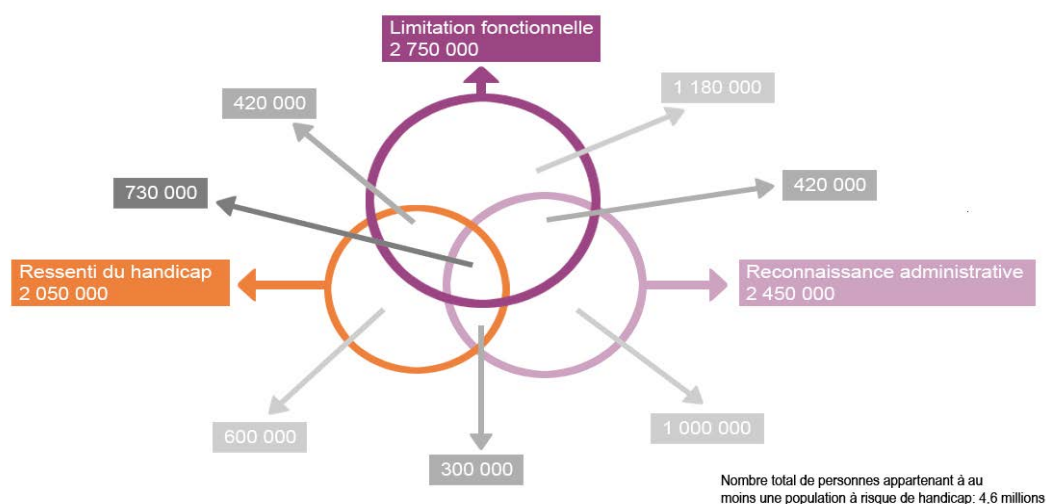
Limitation fonctionnelle
2 750 000

420 000

1 180 000

730 000

420 000

Ressenti du handicap
2 050 000

Reconnaissance administrative
2 450 000

600 000

1 000 000

300 000

Nombre total de personnes appartenant à au moins une population à risque de handicap: 4,6 millions